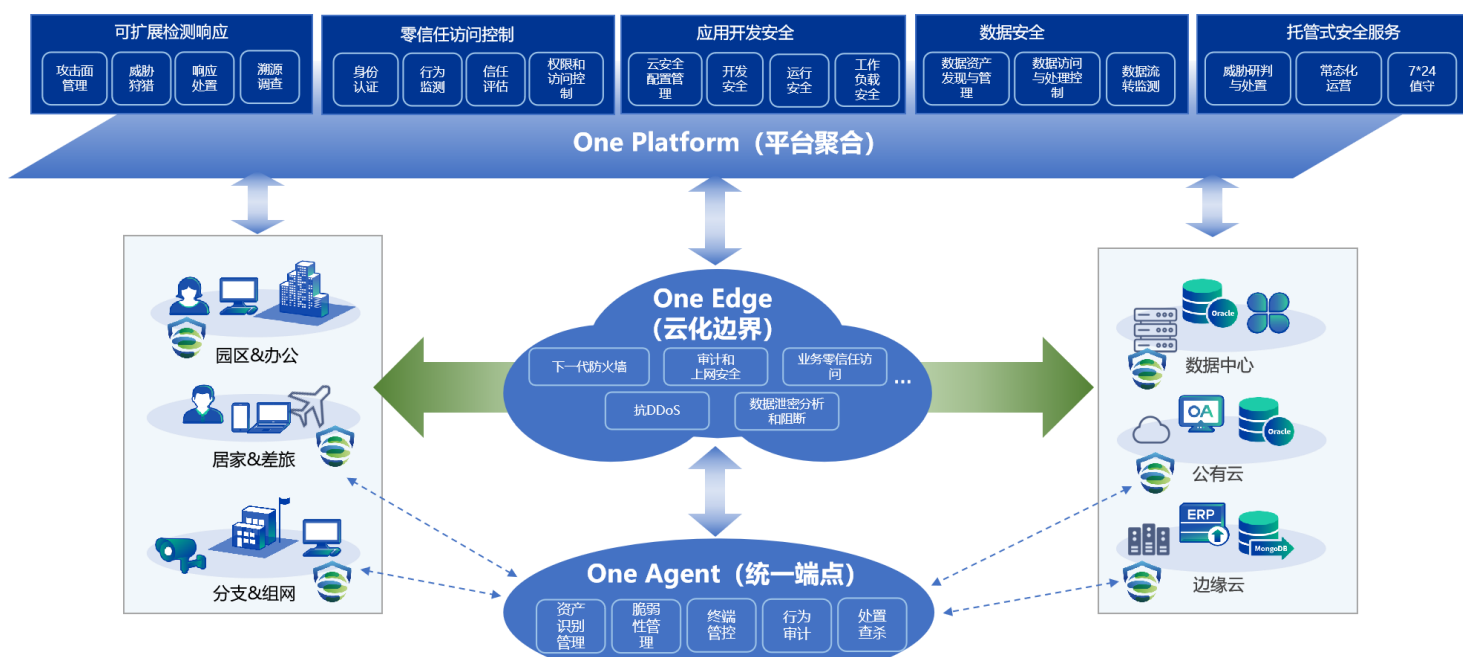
可扩展检测响应

攻击面管理
威胁狩猎
响应处置
溯源调查

零信任访问控制

身份认证
行为监测
信任评估
权限和访问控制

应用开发安全

云安全配置管理
开发安全
运行安全
工作负载安全

数据安全

数据资产发现与管理
数据访问与处理控制
数据流转监测

托管式安全服务

威胁研判与处置
常态化运营
7*24值守

One Platform（平台聚合）

园区&办公

居家&差旅

分支&组网

One Edge（云化边界）

下一代防火墙
审计和上网安全
业务零信任访问
...
抗DDoS
数据泄密分析和阻断

Oracle
数据中心

OA
Oracle
公有云

ERP
MongoDB
边缘云

One Agent（统一端点）

资产识别管理
脆弱性管理
终端管控
行为审计
处置查杀